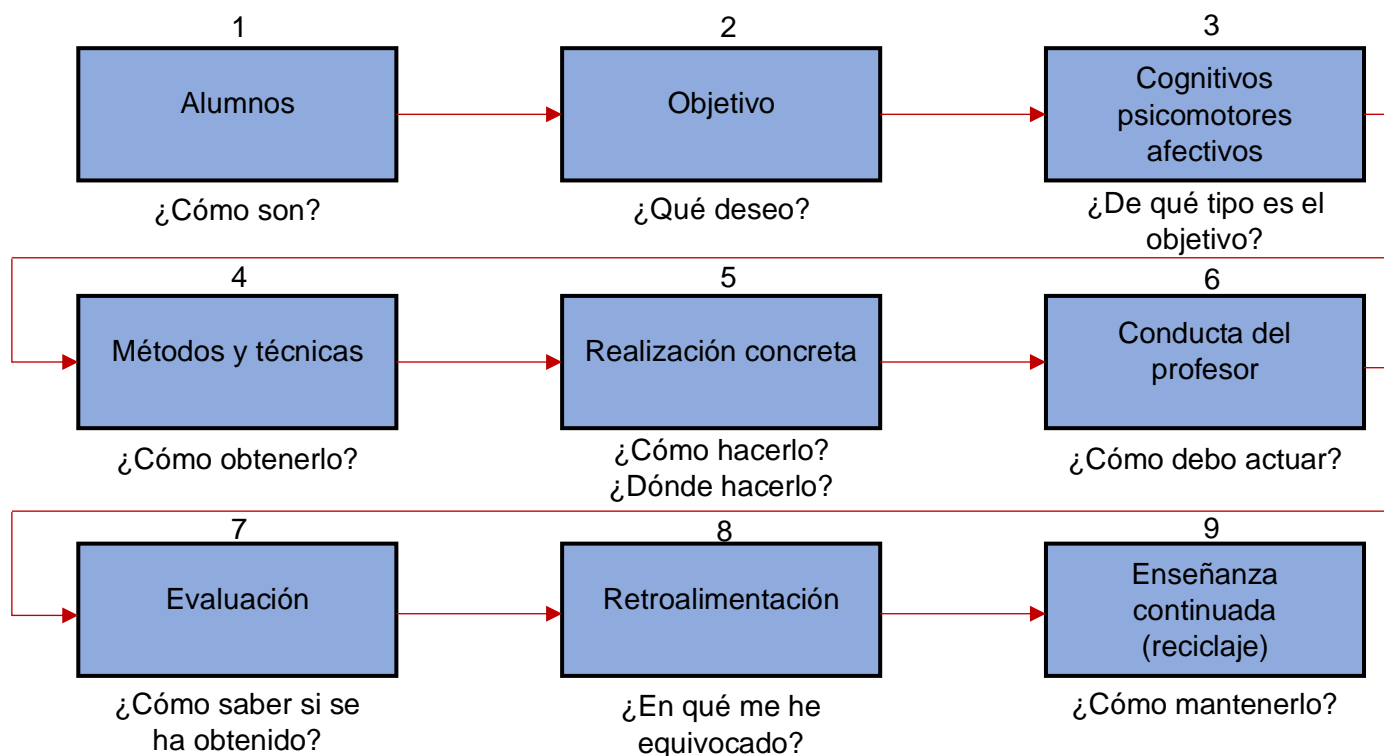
1
Alumnos
¿Cómo son?

2
Objetivo
¿Qué deseo?

3
Cognitivos psicomotores afectivos
¿De qué tipo es el objetivo?

4
Métodos y técnicas
¿Cómo obtenerlo?

5
Realización concreta
¿Cómo hacerlo?
¿Dónde hacerlo?

6
Conducta del profesor
¿Cómo debo actuar?

7
Evaluación
¿Cómo saber si se ha obtenido?

8
Retroalimentación
¿En qué me he equivocado?

9
Enseñanza continuada (reciclaje)
¿Cómo mantenerlo?